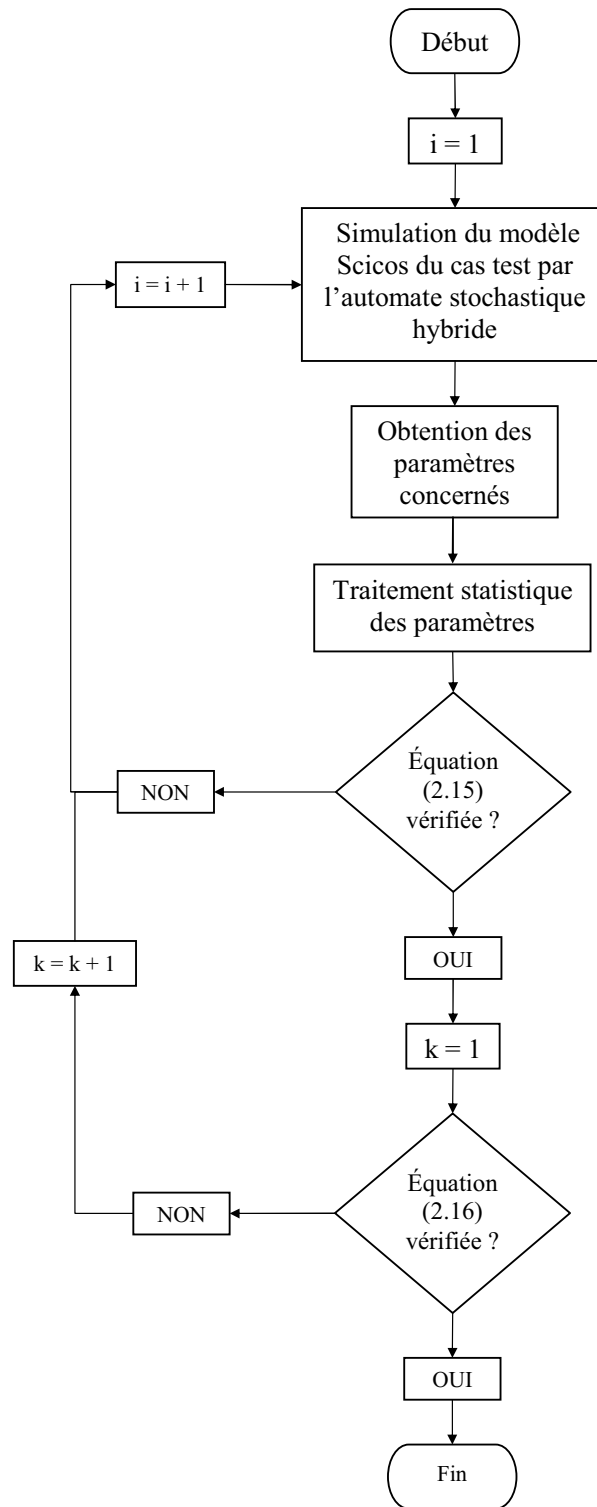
Début

i = 1

i = i + 1

Simulation du modèle Scicos du cas test par l'automate stochastique hybride

Obtention des paramètres concernés

Traitement statistique des paramètres

NON

Équation (2.15) vérifiée ?

k = k + 1

OUI

k = 1

NON

Équation (2.16) vérifiée ?

OUI

Fin